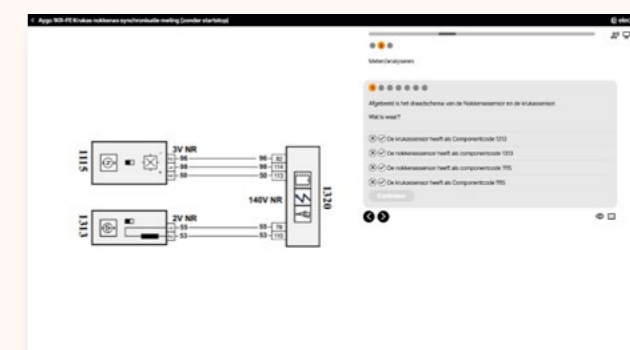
< Aygo 1KR-FE Krukas nokkenas synchronisatie meting (zonder startstop)

Meterdiagnosen

Afgebeeld is het draadschema van de Nokkenassensor en de krukassensor.

Wat is waar?

De krukassensor heeft als Componentcode 1313

De nokkenassensor heeft als componentcode 1313

De nokkenassensor heeft als componentcode 1115

De krukassensor heeft als Componentcode 1115

Controleer

1115

3V NR

96

98

50

96

82

98

114

50

113

1313

2V NR

55

53

55

78

53

110

140V NR

1320